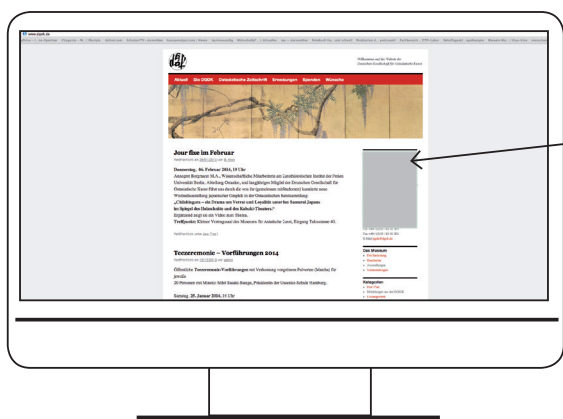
www.oag-dgok.de

Willkommen auf der Website der Deutschen Gesellschaft für Ostasiatische Kunst

Aktuell Die DGOK Ostasiatische Zeitschrift Ernennungen Spenden Wünsche

Jour fixe im Februar

Donnerstag, 06. Februar 2014, 19 Uhr

„Chūshingura – ein Drama um Verrat und Loyalität unter den Samurai Japans im Spiegel des Holzschnitts und des Kabuki-Theaters"

Teezeremonie – Vorführungen 2014

Öffentliche Teezeremonie-Vorführungen

Sonntag, 25. Januar 2014, 15 Uhr

Das Museum

Kategorien